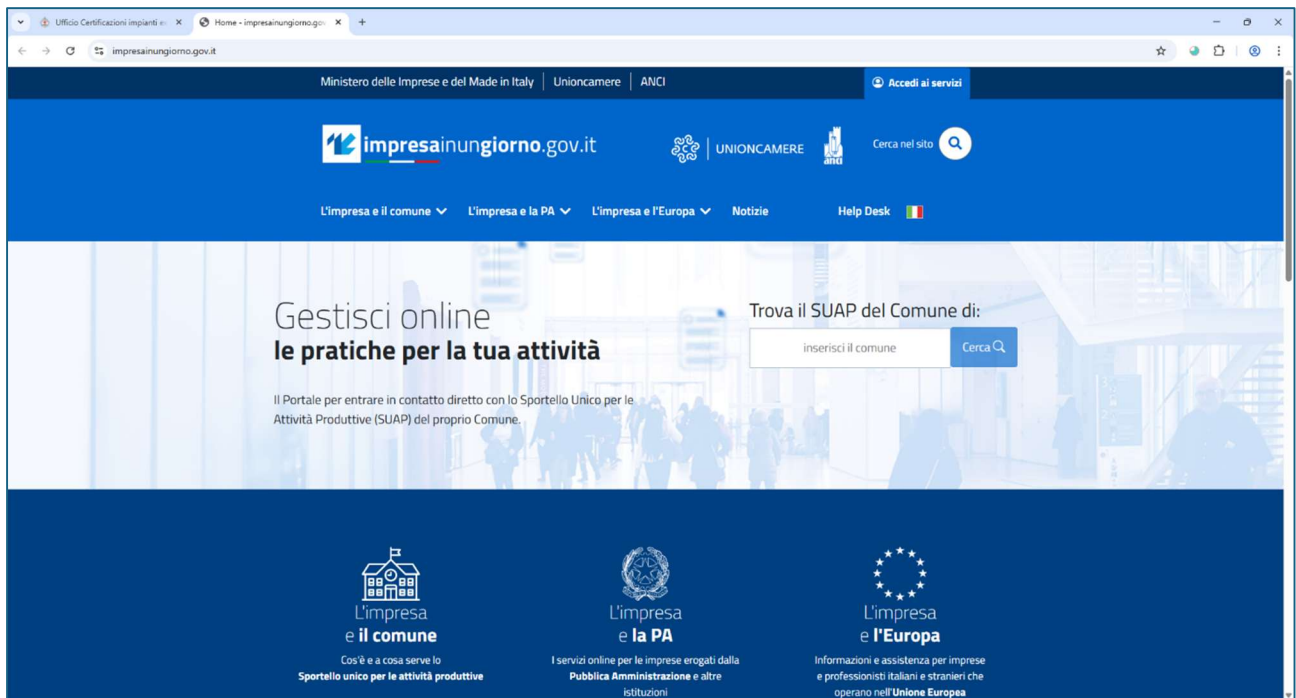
Ufficio Certificazioni impianti e ×
Home - impresainungiorno.gov ×
+

impresainungiorno.gov.it

Ministero delle Imprese e del Made in Italy | Unioncamere | ANCI

Accedi ai servizi

impresainungiorno.gov.it

UNIONCAMERE

anci

Cerca nel sito

L'impresa e il comune
L'impresa e la PA
L'impresa e l'Europa
Notizie
Help Desk

Gestisci online
le pratiche per la tua attività

Il Portale per entrare in contatto diretto con lo Sportello Unico per le Attività Produttive (SUAP) del proprio Comune.

Trova il SUAP del Comune di:

inserisci il comune

Cerca

L'impresa
e il comune
Cos'è e a cosa serve lo
Sportello unico per le attività produttive

L'impresa
e la PA
I servizi online per le imprese erogati dalla
Pubblica Amministrazione e altre istituzioni

L'impresa
e l'Europa
Informazioni e assistenza per imprese e professionisti italiani e stranieri che operano nell'Unione Europea